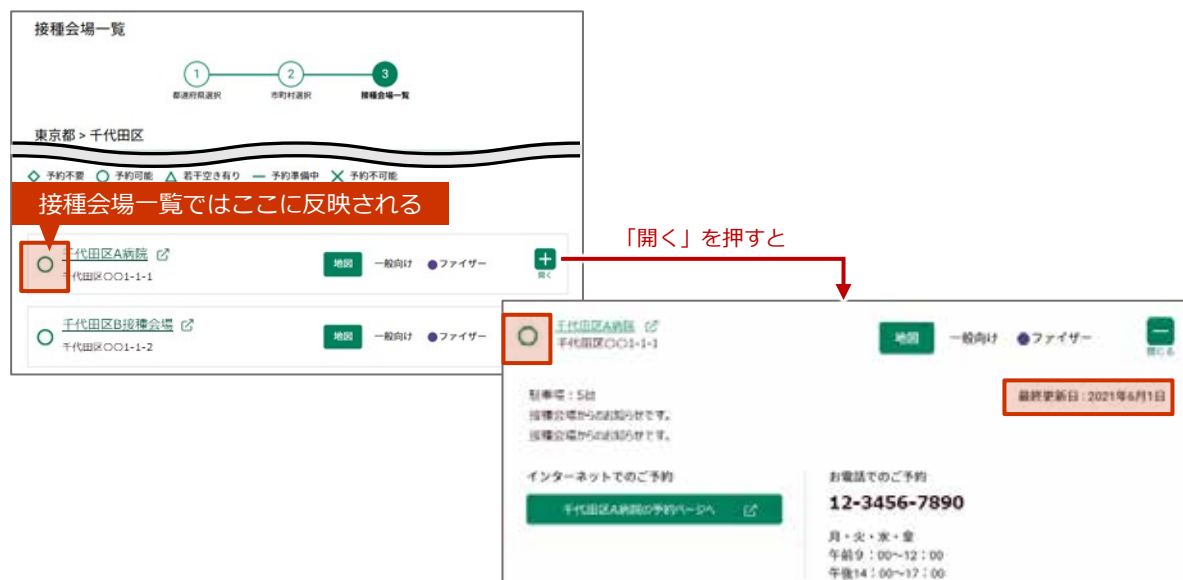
接種会場一覧

1 都道府県選択
2 市町村選択
3 接種会場一覧

東京都 > 千代田区

◇ 予約不要 ○ 予約可能 △ 若干空き有り ― 予約準備中 ✕ 予約不可能

接種会場一覧ではここに反映される

○ 千代田区A病院
千代田区○○1-1-1
地図 一般向け ●ファイザー
開く

○ 千代田区B接種会場
千代田区○○1-1-2
地図 一般向け ●ファイザー

「開く」を押すと

○ 千代田区A病院
千代田区○○1-1-1
地図 一般向け ●ファイザー
閉じる

駐車場：5台
接種会場からのお知らせです。
接種会場からのお知らせです。

最終更新日：2021年6月1日

インターネットでのご予約
千代田区A病院の予約ページへ

お電話でのご予約
12-3456-7890
月・火・水・金
午前9：00~12：00
午後14：00~17：00